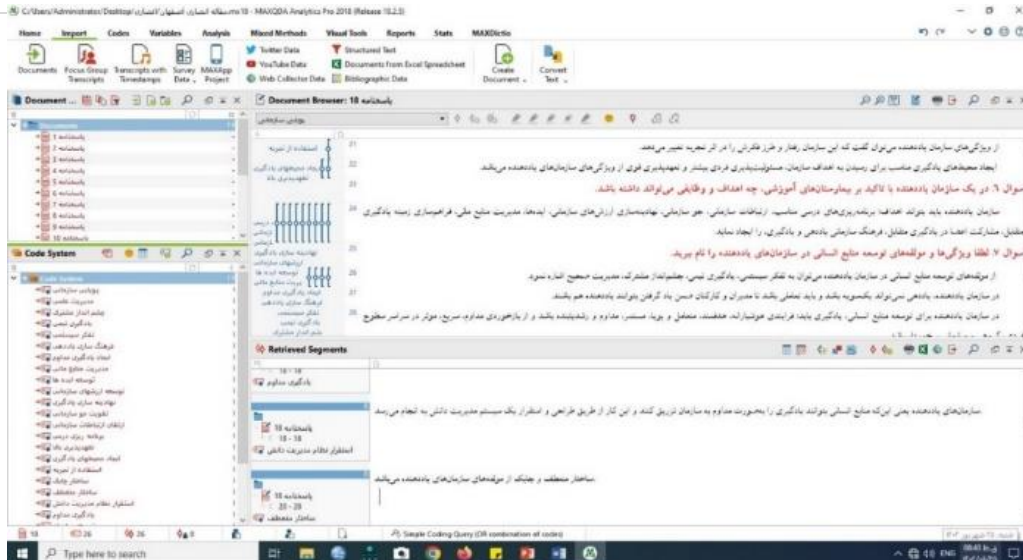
C:\Users\Administrator\Desktop\ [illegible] - MAXQDA Analytics Pro 2018 (Release 18.2.3)

Home Import Codes Variables Analysis Mixed Methods Visual Tools Reports Stats MAXDictio

Documents Focus Group Transcripts Transcripts with Timestamps Survey Data MAXApp Project

Twitter Data YouTube Data Web Collector Data

Structured Text Documents from Excel Spreadsheet Bibliographic Data

Create Document Convert Text

Document ...

Document Browser: 18 پاسخنامه

Code System

Retrieved Segments

سوال ۶. در یک سازمان یاددهنده با تاکید بر بیمارستان‌های آموزشی، چه اهداف و وظایفی می‌تواند داشته باشد.

سوال ۷. لطفا ویژگی‌ها و مولفه‌های توسعه منابع انسانی در سازمان‌های یاددهنده را نام ببرید.

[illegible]

پاسخنامه 18
18 - 18
استقرار نظام مدیریت دانش

پاسخنامه 18
20 - 20
ساختار منعطف

سازمان‌های یاددهنده یعنی اینکه منابع انسانی بتوانند یادگیری را بصورت مداوم به سازمان تزریق کنند و این کار از طریق طراحی و استقرار یک سیستم مدیریت دانش به انجام می‌رسد.

ساختار منعطف و چابک از مولفه‌های سازمان‌های یاددهنده می‌باشد.

Simple Coding Query (OR combination of codes)

Type here to search

ENG